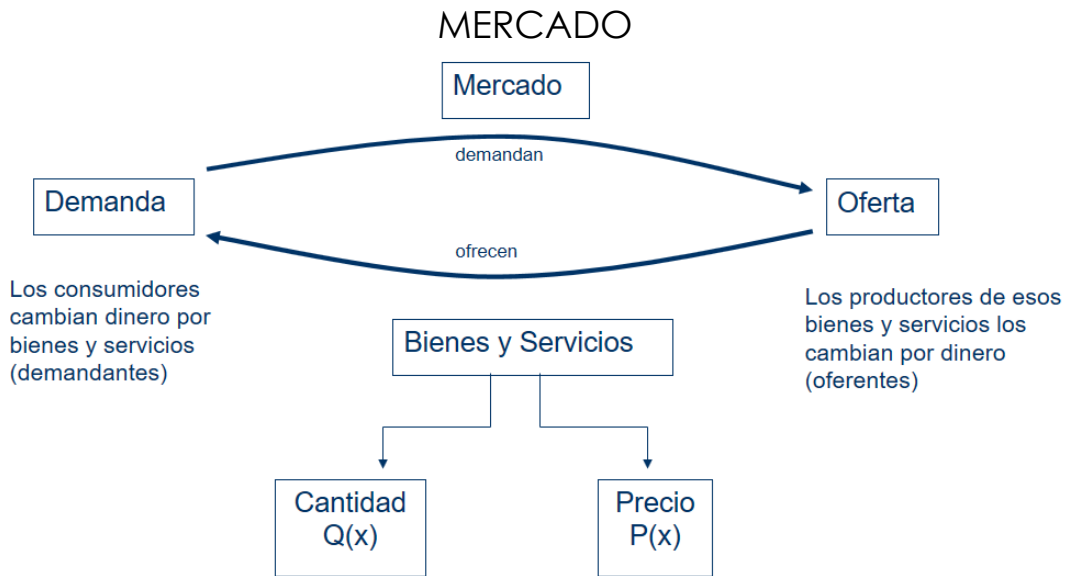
MERCADO

Mercado

demandan

Demanda

Oferta

ofrecen

Los consumidores cambian dinero por bienes y servicios (demandantes)

Los productores de esos bienes y servicios los cambian por dinero (oferentes)

Bienes y Servicios

Cantidad Q(x)

Precio P(x)